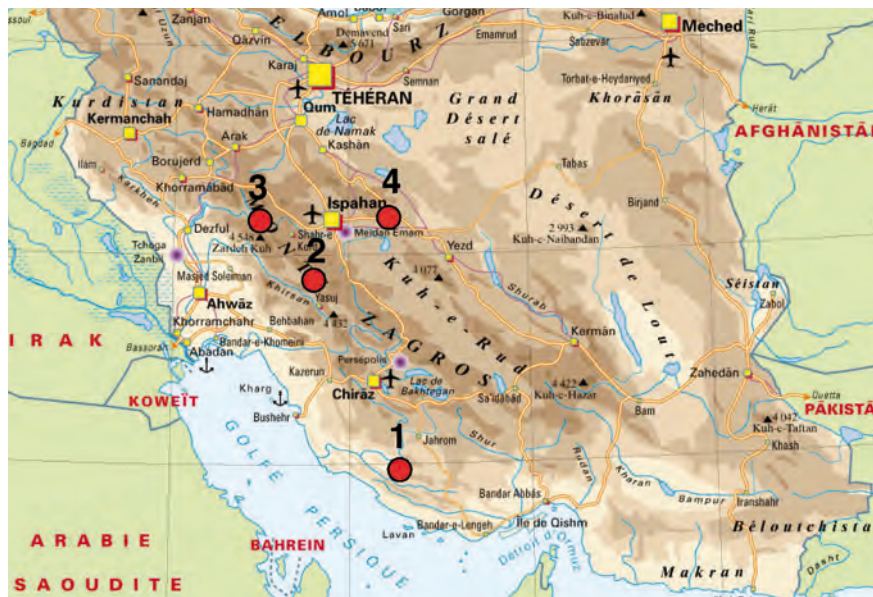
Zanjan
Amol
Gorgan
Kuh-e-Binalud
Meched
Qazvin
Demavend 5 671
Sari
Emamrud
Sabzevar
ELBOURZ
Karaj
Semnan
Torbat-e-Heydariyeh
Sanandaj
TÉHÉRAN
Kurdistan
Hamadhan
Qum
Grand
Khorāsān
Kermanchah
Lac de Namak
Désert
Herat
Arak
salé
AFGHĀNISTĀ
Bagdad
Kashān
Ilam
Borujerd
Tabas
Khorramābād
3
4
Désert
Birjand
Ispahan
Dezful
Meidan Emam
2 993
Kuh-e-Naibandan
Tchoga Zanbil
Zardeh Kuh
Shahr-e Kord
Yezd
2
de
Masjed Soleiman
4 548
Kuh-e-Rud
4 077
Sèistan
Ahwāz
Yasuj
Zabol
Khorramchahr
Behbahan
4 432
ZAGROS
Lout
IRAK
Shurab
Kermān
Bassorah
Abadan
Bandar-e-Khomeini
Persepolis
Kazerun
Chiraz
Lac de Bakhtegan
Zahedān
KOWEÏT
Kharg
4 422
Kuh-e-Hazar
Quetta
Bushehr
Saidābād
Bam
PĀKISTĀ
1
4 042
Kuh-e-Taftan
Jahrom
Shur
Khash
GOLFE
Rudan
Bampur
Iranshahr
PERSIQUE
Bandar Abbās
Bandar-e-Lengeh
Ile de Qishm
Béloutchista
ARABIE
BAHREIN
Lavan
Détroit d'Ormuz
SAOUDITE
Makran
Dasht